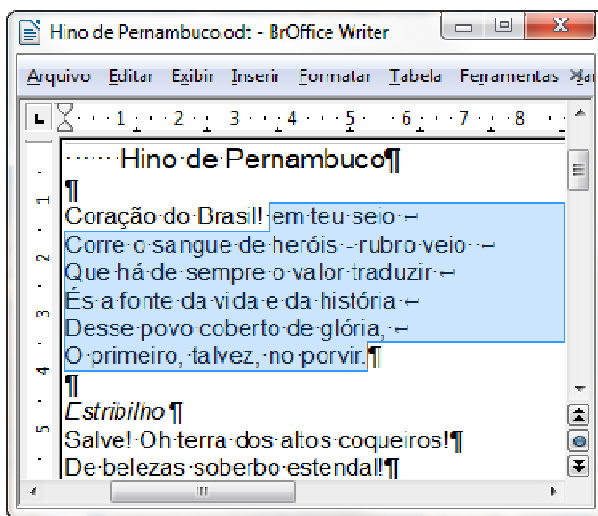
Hino de Pernambuco.odt - BrOffice Writer

Arquivo Editar Exibir Inserir Formatar Tabela Ferramentas Jar

1 2 3 4 5 6 7 8

Hino de Pernambuco¶

¶

Coração do Brasil! em teu seio ↵
Corre o sangue de heróis - rubro veio - ↵
Que há de sempre o valor traduzir ↵
És a fonte da vida e da história ↵
Desse povo coberto de glória, ↵
O primeiro, talvez, no porvir.¶

¶

Estribilho¶

Salve! Oh terra dos altos coqueiros!¶

De belezas soberbo estendal!¶